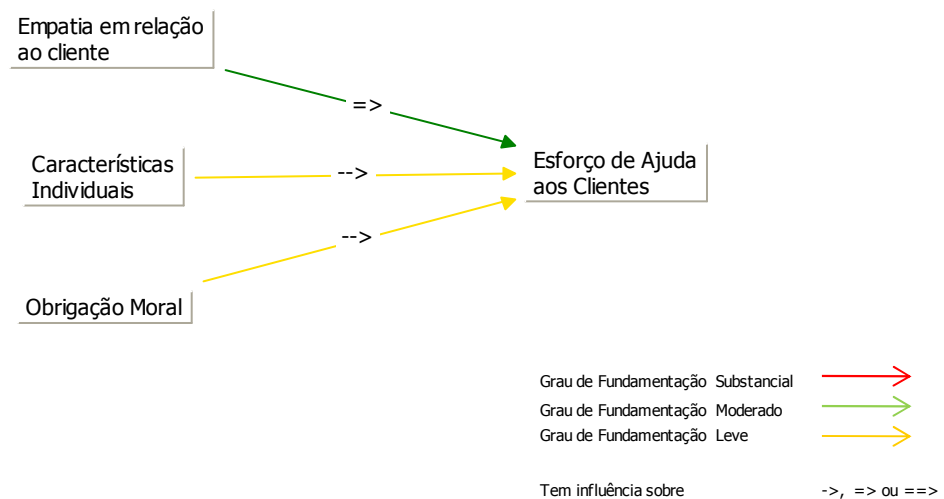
Empatia em relação ao cliente

=>

Características Individuais

-->

Esforço de Ajuda aos Clientes

-->

Obrigação Moral

Grau de Fundamentação Substancial

Grau de Fundamentação Moderado

Grau de Fundamentação Leve

Tem influência sobre ->, => ou ==>